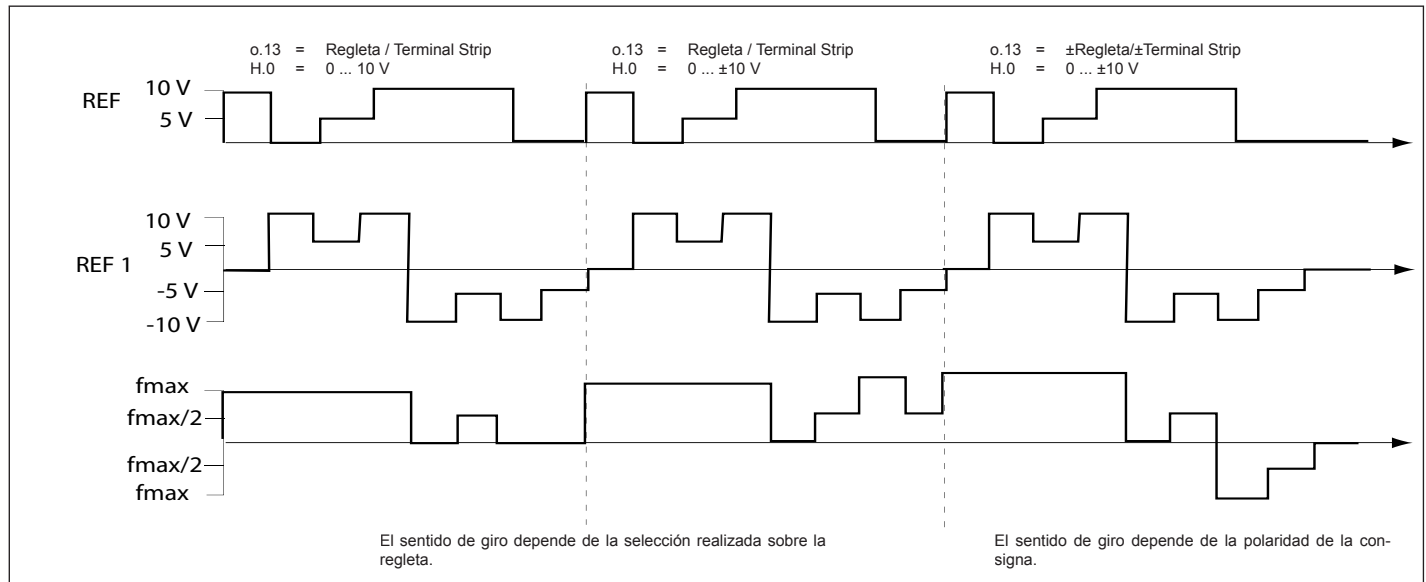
o.13 = Regleta / Terminal Strip
H.0 = 0 ... 10 V

o.13 = Regleta / Terminal Strip
H.0 = 0 ... ±10 V

o.13 = ±Regleta/±Terminal Strip
H.0 = 0 ... ±10 V

REF
10 V
5 V

REF 1
10 V
5 V
-5 V
-10 V

fmax
fmax/2
fmax/2
fmax

El sentido de giro depende de la selección realizada sobre la regleta.

El sentido de giro depende de la polaridad de la consigna.